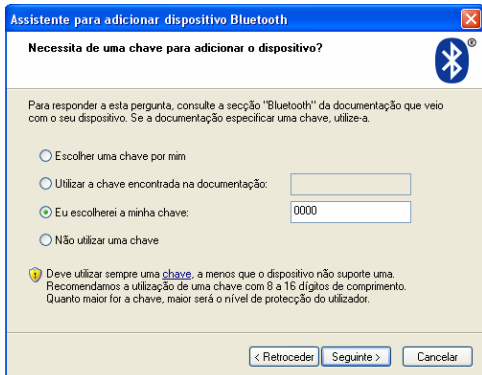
Assistente para adicionar dispositivo Bluetooth

Necessita de uma chave para adicionar o dispositivo?

Para responder a esta pergunta, consulte a secção "Bluetooth" da documentação que veio com o seu dispositivo. Se a documentação especificar uma chave, utilize-a.

Escolher uma chave por mim

Utilizar a chave encontrada na documentação:

Eu escolherei a minha chave: 0000

Não utilizar uma chave

Deve utilizar sempre uma chave, a menos que o dispositivo não suporte uma. Recomendamos a utilização de uma chave com 8 a 16 dígitos de comprimento. Quanto maior for a chave, maior será o nível de protecção do utilizador.

< Retroceder Seguinte > Cancelar